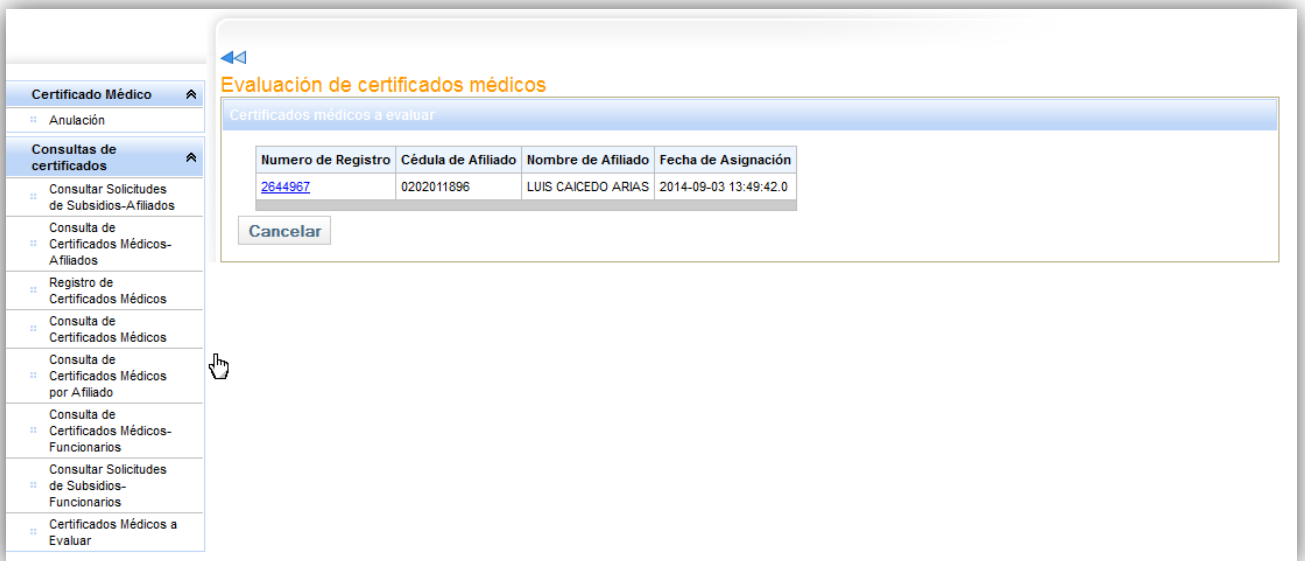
Certificado Médico

Anulación

Consultas de certificados

Consultar Solicitudes de Subsidios-Afiliados

Consulta de Certificados Médicos-Afiliados

Registro de Certificados Médicos

Consulta de Certificados Médicos

Consulta de Certificados Médicos por Afiliado

Consulta de Certificados Médicos-Funcionarios

Consultar Solicitudes de Subsidios-Funcionarios

Certificados Médicos a Evaluar

Evaluación de certificados médicos

Certificados médicos a evaluar

| Numero de Registro | Cédula de Afiliado | Nombre de Afiliado | Fecha de Asignación |
|---|---|---|---|
| 2644967 | 0202011896 | LUIS CAICEDO ARIAS | 2014-09-03 13:49:42.0 |

Cancelar